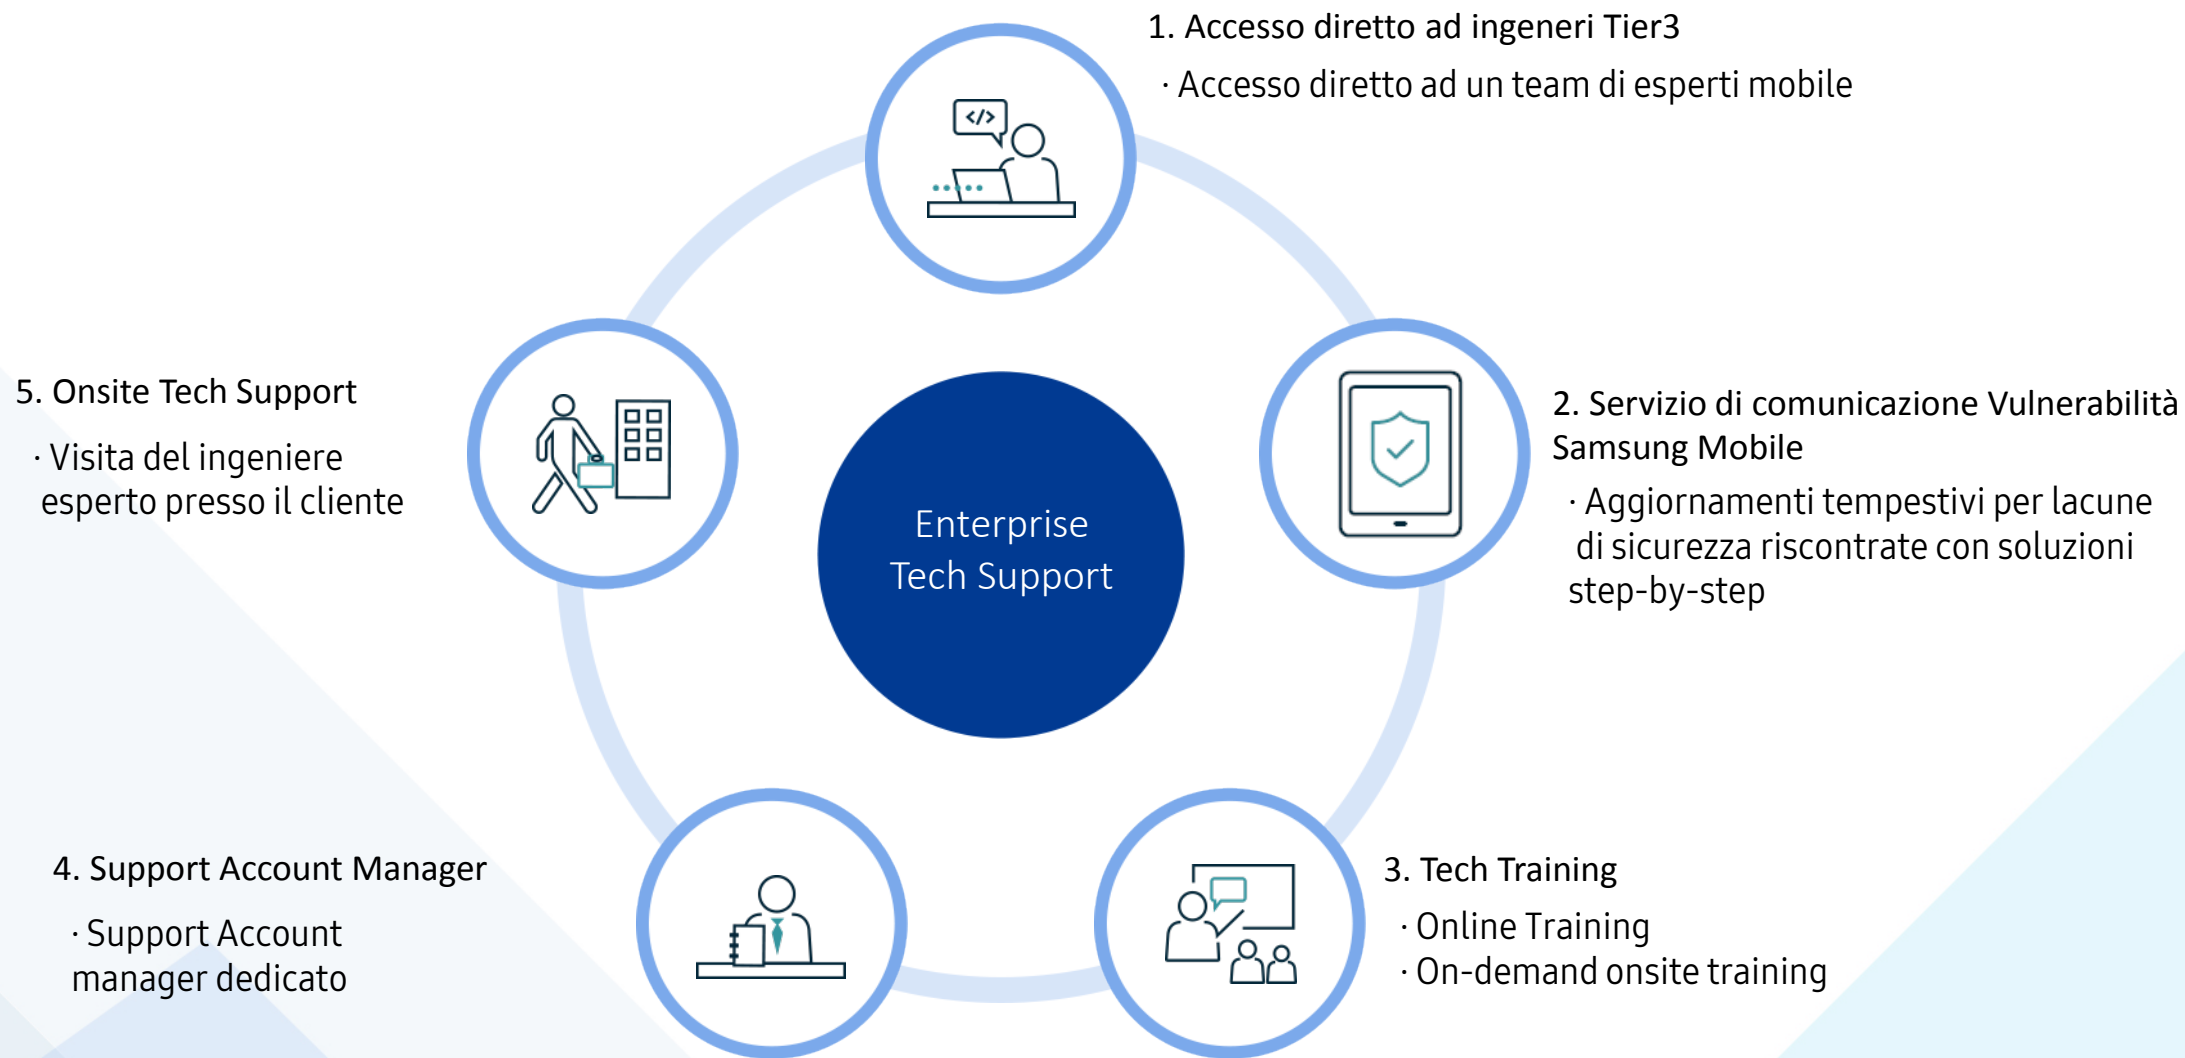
1. Accesso diretto ad ingeneri Tier3

· Accesso diretto ad un team di esperti mobile

5. Onsite Tech Support

· Visita del ingeniere esperto presso il cliente

Enterprise Tech Support

2. Servizio di comunicazione Vulnerabilità Samsung Mobile

· Aggiornamenti tempestivi per lacune di sicurezza riscontrate con soluzioni step-by-step

4. Support Account Manager

· Support Account manager dedicato

3. Tech Training

· Online Training
· On-demand onsite training